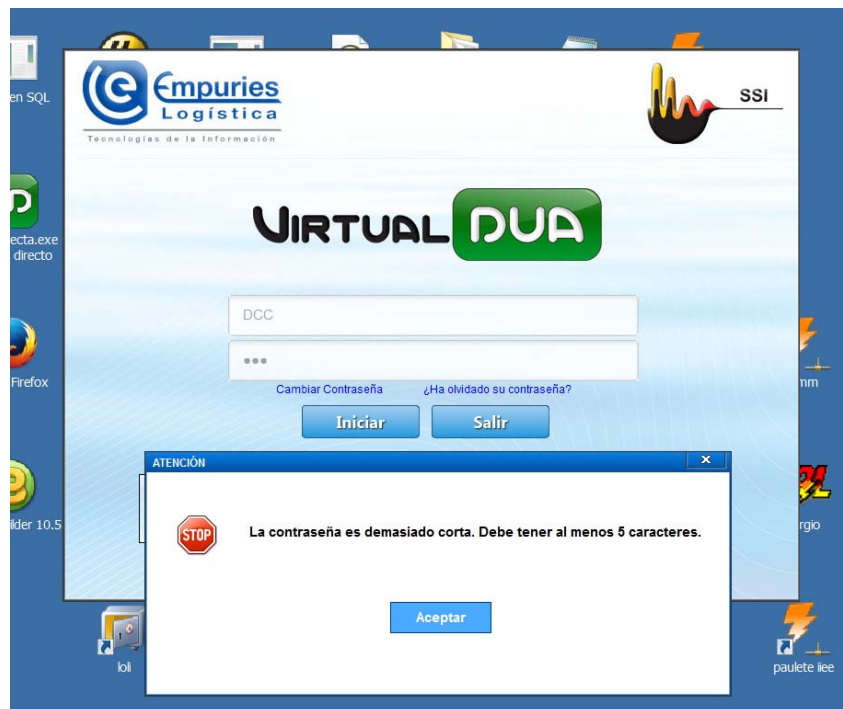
en SQL

ecta.exe
directo

Firefox

ilder 10.5

loli

Empuries
Logística
Tecnologías de la Información

SSI

VIRTUAL DUA

DCC

•••

Cambiar Contraseña ¿Ha olvidado su contraseña?

Iniciar Salir

ATENCIÓN

STOP

La contraseña es demasiado corta. Debe tener al menos 5 caracteres.

Aceptar

nm

rgio

paulete iiee